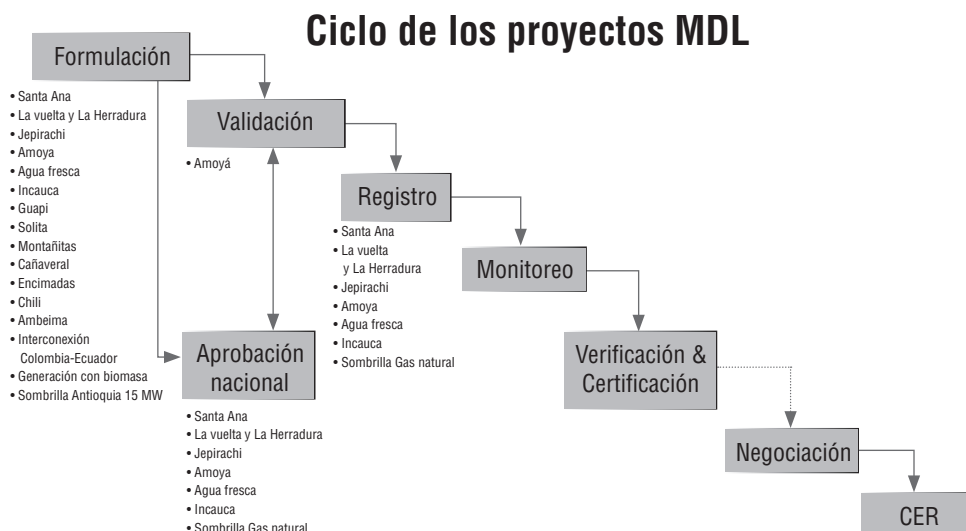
Ciclo de los proyectos MDL

Formulación

• Santa Ana
• La vuelta y La Herradura
• Jepirachi
• Amoya
• Agua fresca
• Incauca
• Guapi
• Solita
• Montañitas
• Cañaveral
• Encimadas
• Chili
• Ambeima
• Interconexión Colombia-Ecuador
• Generación con biomasa
• Sombrilla Antioquia 15 MW

Validación

• Amoyá

Registro

• Santa Ana
• La vuelta y La Herradura
• Jepirachi
• Amoya
• Agua fresca
• Incauca
• Sombrilla Gas natural

Monitoreo

Aprobación nacional

• Santa Ana
• La vuelta y La Herradura
• Jepirachi
• Amoya
• Agua fresca
• Incauca
• Sombrilla Gas natural

Verificación & Certificación

Negociación

CER